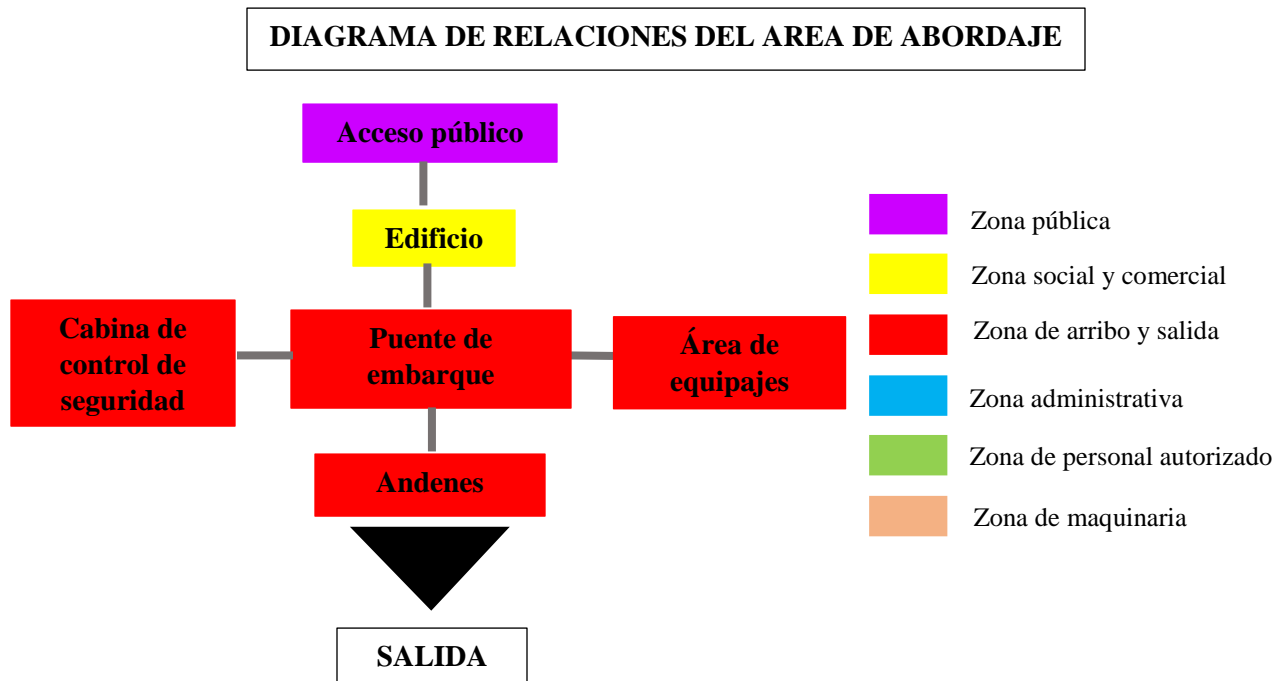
DIAGRAMA DE RELACIONES DEL AREA DE ABORDAJE

Acceso público

Edificio

Cabina de control de seguridad

Puente de embarque

Área de equipajes

Andenes

SALIDA

Zona pública
Zona social y comercial
Zona de arribo y salida
Zona administrativa
Zona de personal autorizado
Zona de maquinaria